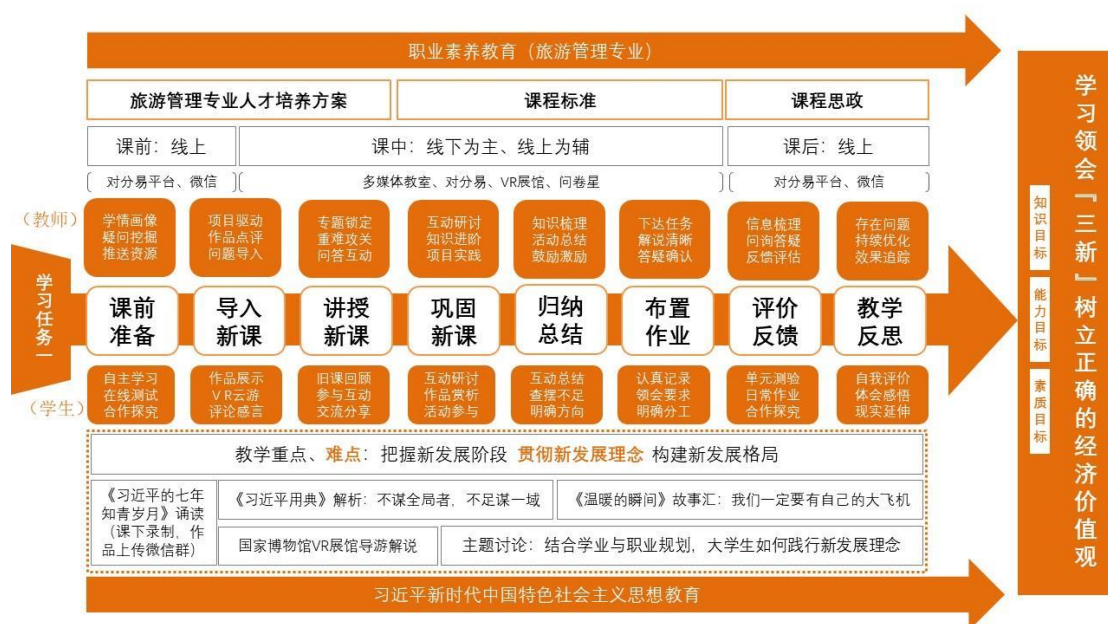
职业素养教育（旅游管理专业）

旅游管理专业人才培养方案

课程标准

课程思政

课前：线上

课中：线下为主、线上为辅

课后：线上

对分易平台、微信

多媒体教室、对分易、VR展馆、问卷星

对分易平台、微信

（教师）

学情画像 疑问挖掘 推送资源

项目驱动 作品点评 问题导入

专题锁定 重难攻关 问答互动

互动研讨 知识进阶 项目实践

知识梳理 活动总结 鼓励激励

下达任务 解说清晰 答疑确认

信息梳理 问询答疑 反馈评估

存在问题 持续优化 效果追踪

学习任务一

课前准备

导入新课

讲授新课

巩固新课

归纳总结

布置作业

评价反馈

教学反思

自主学习 在线测试 合作探究

作品展示 VR云游 评论感言

旧课回顾 参与互动 交流分享

互动研讨 作品赏析 活动参与

互动总结 查摆不足 明确方向

认真记录 领会要求 明确分工

单元测验 日常作业 合作探究

自我评价 体会感悟 现实延伸

（学生）

教学重点、难点：把握新发展阶段 贯彻新发展理念 构建新发展格局

《习近平的七年知青岁月》诵读（课下录制，作品上传微信群）

《习近平用典》解析：不谋全局者，不足谋一域

《温暖的瞬间》故事汇：我们一定要有自己的大飞机

国家博物馆VR展馆导游解说

主题讨论：结合学业与职业规划，大学生如何践行新发展理念

习近平新时代中国特色社会主义思想教育

知识目标

能力目标

素质目标

学习领会「三新」树立正确的经济价值观